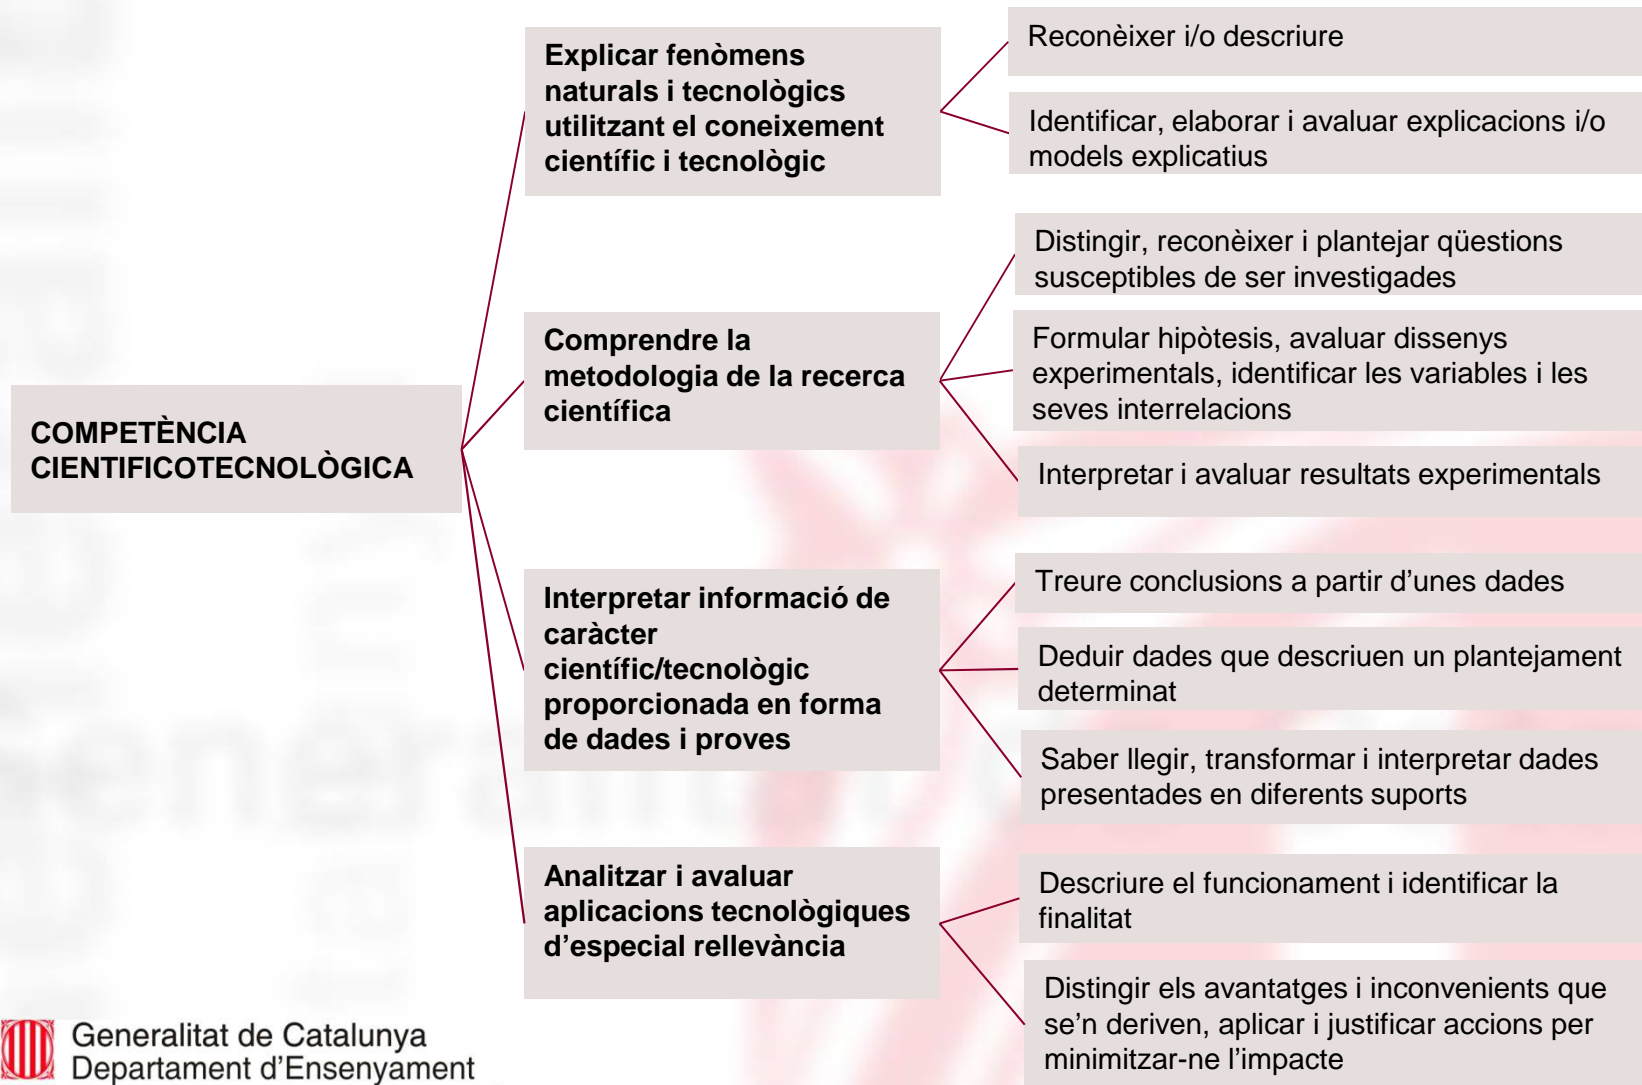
COMPETÈNCIA CIENTIFICOTECNOLÒGICA

Explicar fenòmens naturals i tecnològics utilitzant el coneixement científic i tecnològic

Reconèixer i/o descriure

Identificar, elaborar i avaluar explicacions i/o models explicatius

Comprendre la metodologia de la recerca científica

Distingir, reconèixer i plantejar qüestions susceptibles de ser investigades

Formular hipòtesis, avaluar dissenys experimentals, identificar les variables i les seves interrelacions

Interpretar i avaluar resultats experimentals

Interpretar informació de caràcter científic/tecnològic proporcionada en forma de dades i proves

Treure conclusions a partir d'unes dades

Deduir dades que descriuen un plantejament determinat

Saber llegir, transformar i interpretar dades presentades en diferents suports

Analitzar i avaluar aplicacions tecnològiques d'especial rellevància

Descriure el funcionament i identificar la finalitat

Distingir els avantatges i inconvenients que se'n deriven, aplicar i justificar accions per minimitzar-ne l'impacte

Generalitat de Catalunya
Departament d'Ensenyament